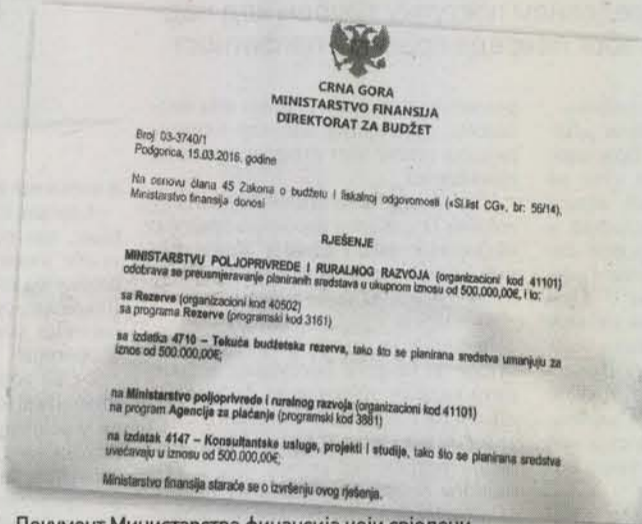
CRNA GORA
MINISTARSTVO FINANSIJA
DIREKTORAT ZA BUDŽET

Broj 03-3740/1
Podgorica, 15.03.2016. godine

Na osnovu člana 45 Zakona o budžetu i fiskalnoj odgovornosti («Sl.list CG», br: 56/14), Ministarstvo finansija donosi

RJEŠENJE

MINISTARSTVU POLJOPRIVREDE I RURALNOG RAZVOJA (organizacioni kod 41101) odobrava se preusmjeravanje planiranih sredstava u ukupnom iznosu od 500.000,00€, i to:

sa Rezerve (organizacioni kod 40502)
sa programa Rezerve (programski kod 3161)

sa izdatka 4710 – Tekuća budžetska rezerva, tako što se planirana sredstva umanjuju za iznos od 500.000,00€;

na Ministarstvo poljoprivrede i ruralnog razvoja (organizacioni kod 41101)
na program Agencija za plaćanje (programski kod 3881)

na izdatak 4147 – Konsultantske usluge, projekti i studije, tako što se planirana sredstva uvećavaju u iznosu od 500.000,00€.

Ministarstvo finansija staraće se o izvršenju ovog rješenja.

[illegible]